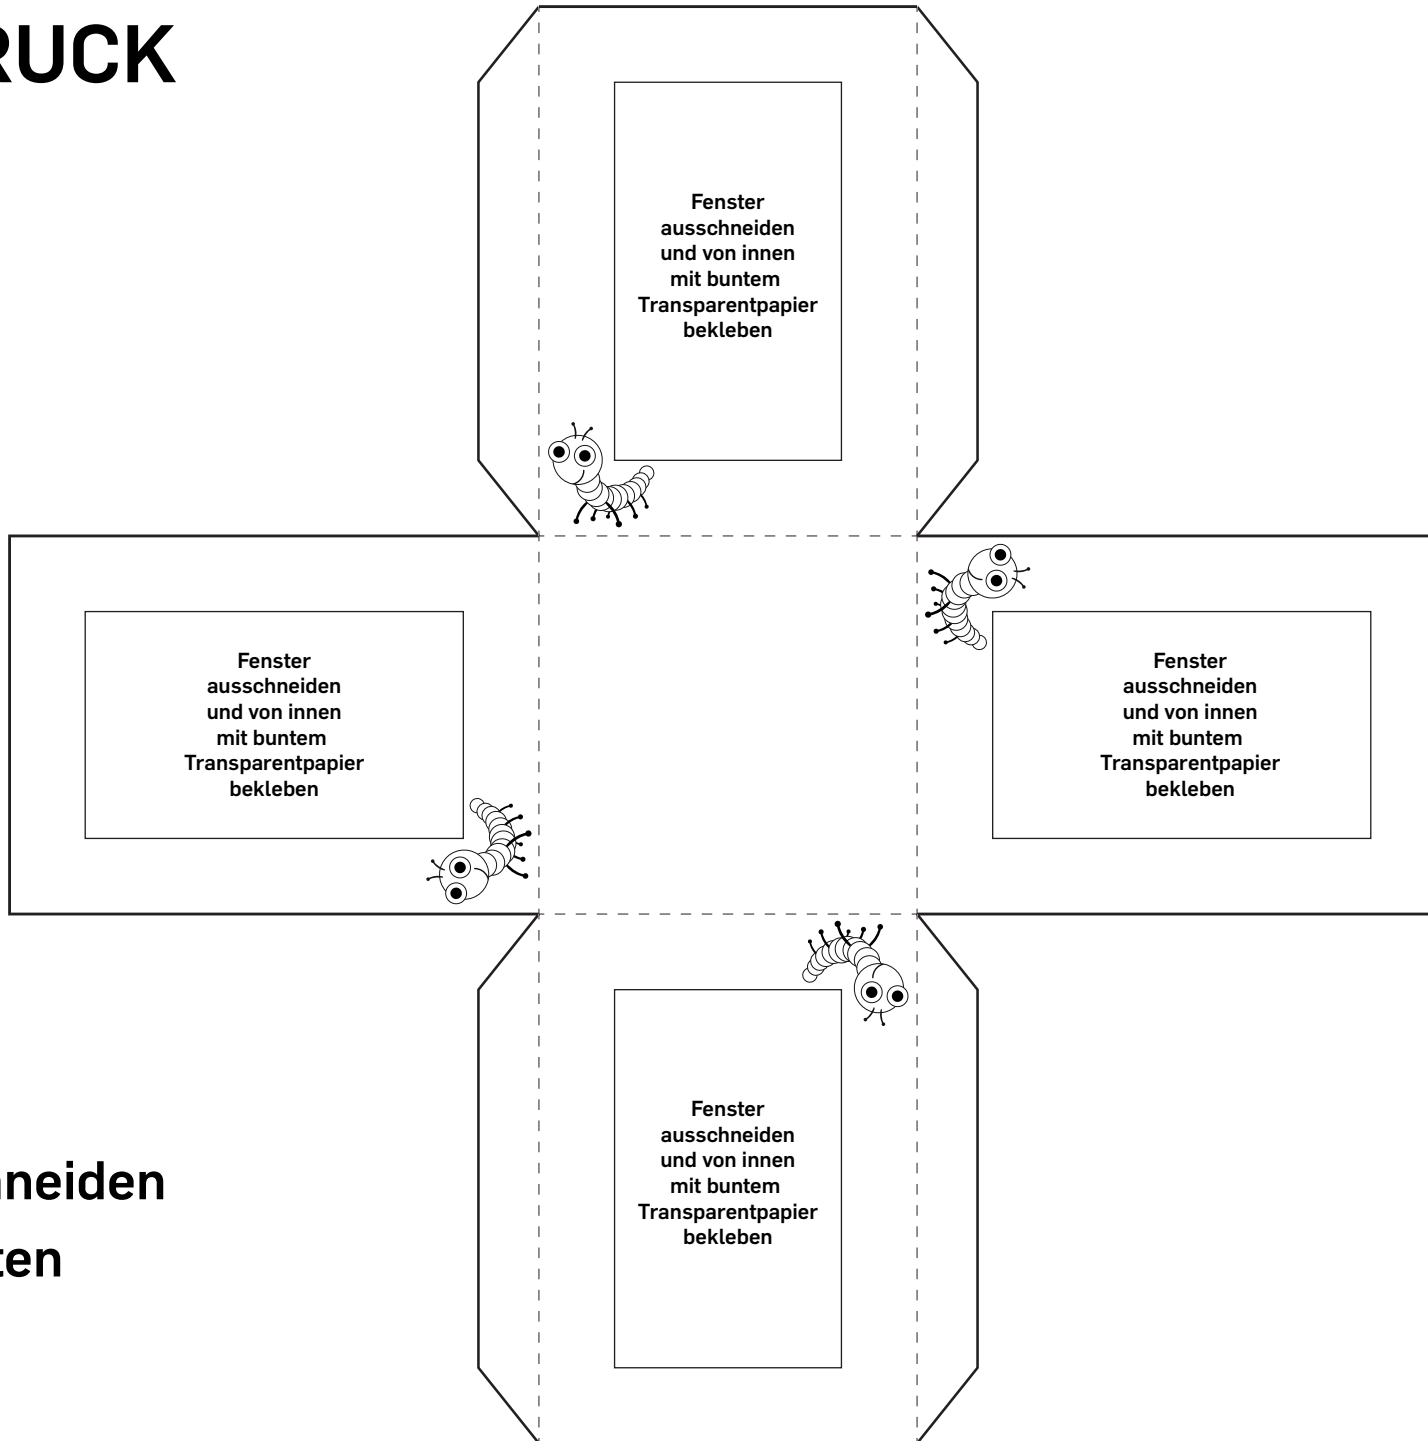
RUCK

Fenster ausschneiden und von innen mit buntem Transparentpapier bekleben

Fenster ausschneiden und von innen mit buntem Transparentpapier bekleben

Fenster ausschneiden und von innen mit buntem Transparentpapier bekleben

Fenster ausschneiden und von innen mit buntem Transparentpapier bekleben

neiden
ten